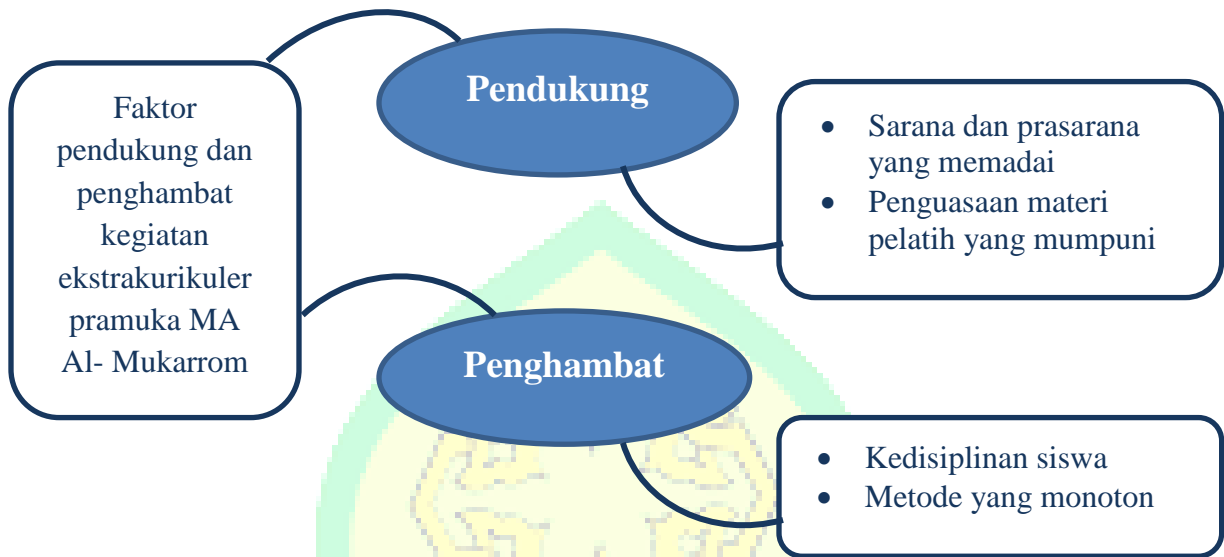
Faktor pendukung dan penghambat kegiatan ekstrakurikuler pramuka MA Al- Mukarrom

Pendukung

- Sarana dan prasarana yang memadai
- Penguasaan materi pelatih yang mumpuni

Penghambat

- Kedisiplinan siswa
- Metode yang monoton